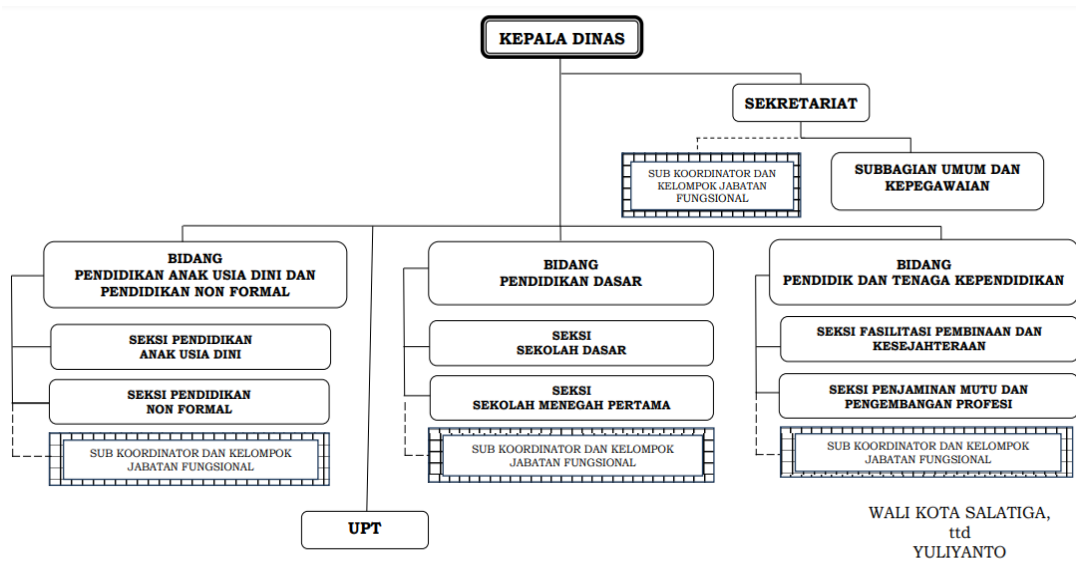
KEPALA DINAS

SEKRETARIAT

SUB KOORDINATOR DAN KELOMPOK JABATAN FUNGSIONAL

SUBBAGIAN UMUM DAN KEPEGAWAIAN

BIDANG
PENDIDIKAN ANAK USIA DINI DAN PENDIDIKAN NON FORMAL

SEKSI PENDIDIKAN ANAK USIA DINI

SEKSI PENDIDIKAN NON FORMAL

SUB KOORDINATOR DAN KELOMPOK JABATAN FUNGSIONAL

BIDANG
PENDIDIKAN DASAR

SEKSI
SEKOLAH DASAR

SEKSI
SEKOLAH MENEGAH PERTAMA

SUB KOORDINATOR DAN KELOMPOK JABATAN FUNGSIONAL

BIDANG
PENDIDIK DAN TENAGA KEPENDIDIKAN

SEKSI FASILITASI PEMBINAAN DAN KESEJAHTERAAN

SEKSI PENJAMINAN MUTU DAN PENGEMBANGAN PROFESI

SUB KOORDINATOR DAN KELOMPOK JABATAN FUNGSIONAL

UPT

WALI KOTA SALATIGA,
ttd
YULIYANTO